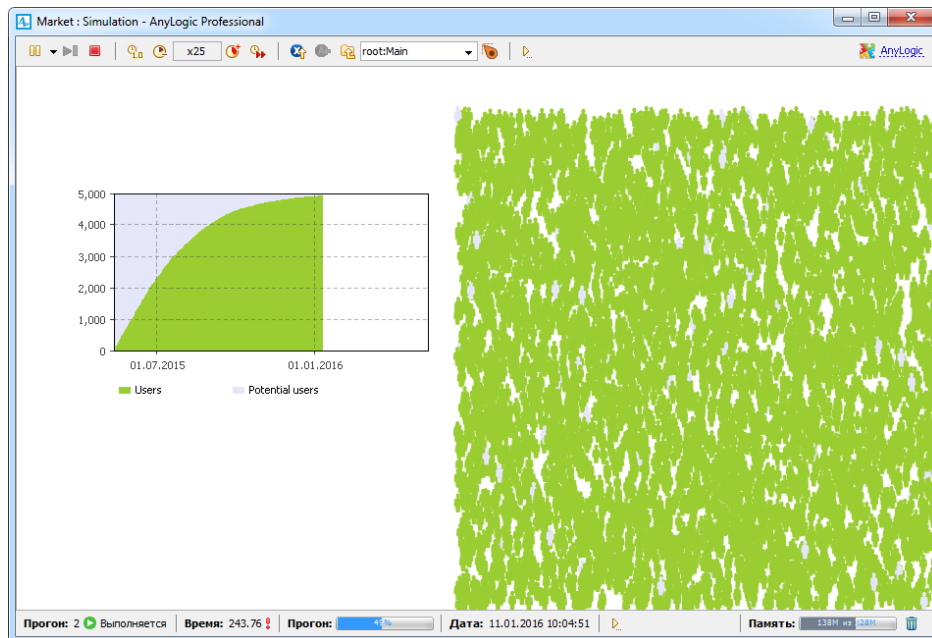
Market : Simulation - AnyLogic Professional

x25

root:Main

AnyLogic

5,000
4,000
3,000
2,000
1,000
0

01.07.2015
01.01.2016

Users
Potential users

Прогон: 2 Выполняется | Время: 243.76 ! | Прогон: 45% | Дата: 11.01.2016 10:04:51 | Память: 138M из 228M